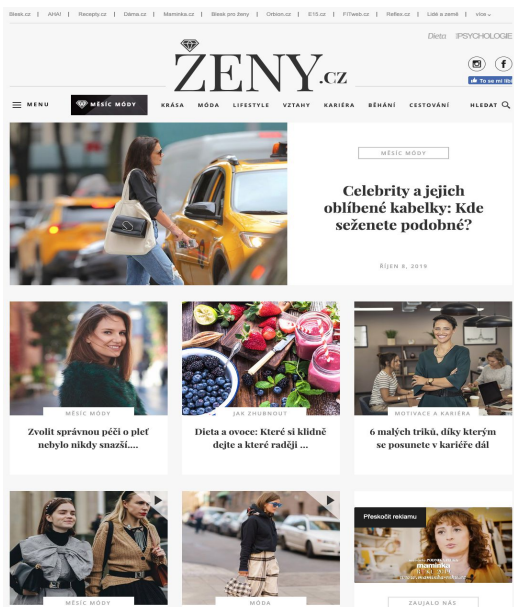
Blesk.cz | AHA! | Recepty.cz | Dáma.cz | Maminka.cz | Blesk pro ženy | Orbion.cz | E15.cz | FITweb.cz | Reflex.cz | Lidé a země | více

Dieta | PSYCHOLOGIE

ŽENY.cz

To se mi líbí

MENU | MĚSÍC MÓDY | KRÁSA | MÓDA | LIFESTYLE | VZTAHY | KARIÉRA | BĚHÁNÍ | CESTOVÁNÍ | HLEDAT

MĚSÍC MÓDY

Celebrity a jejich oblíbené kabelky: Kde seženete podobné?

ŘÍJEN 8, 2019

MĚSÍC MÓDY

Zvolit správnou péči o pleť nebylo nikdy snazší....

JAK ZHUBNOUT

Dieta a ovoce: Které si klidně dejte a které raději ...

MOTIVACE A KARIÉRA

6 malých triků, díky kterým se posunete v kariéře dál

Přeskočit reklamu

maminka

www.mamaakariera.cz

MĚSÍC MÓDY

MÓDA

ZAUJALO NÁS